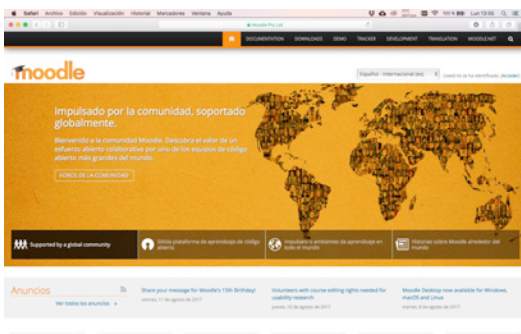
Safari Archivo Edición Visualización Historial Marcadores Ventana Ayuda

Lun 13:05

Moodle Pty Ltd

DOCUMENTATION DOWNLOADS DEMO TRACKER DEVELOPMENT TRANSLATION MOODLE.NET

moodle

Español - Internacional (es)

Usted no se ha identificado. (Acceder)

Impulsado por la comunidad, soportado globalmente.

Bienvenido a la comunidad Moodle. Descubra el valor de un esfuerzo abierto colaborativo por uno de los equipos de código abierto más grandes del mundo.

FOROS DE LA COMUNIDAD

Supported by a global community

Sólida plataforma de aprendizaje de código abierto

Impulsando ambientes de aprendizaje en todo el mundo

Historias sobre Moodle alrededor del mundo

Anuncios

Ver todos los anuncios »

Share your message for Moodle's 15th Birthday!
viernes, 11 de agosto de 2017

Volunteers with course editing rights needed for usability research
jueves, 10 de agosto de 2017

Moodle Desktop now available for Windows, macOS and Linux
martes, 8 de agosto de 2017